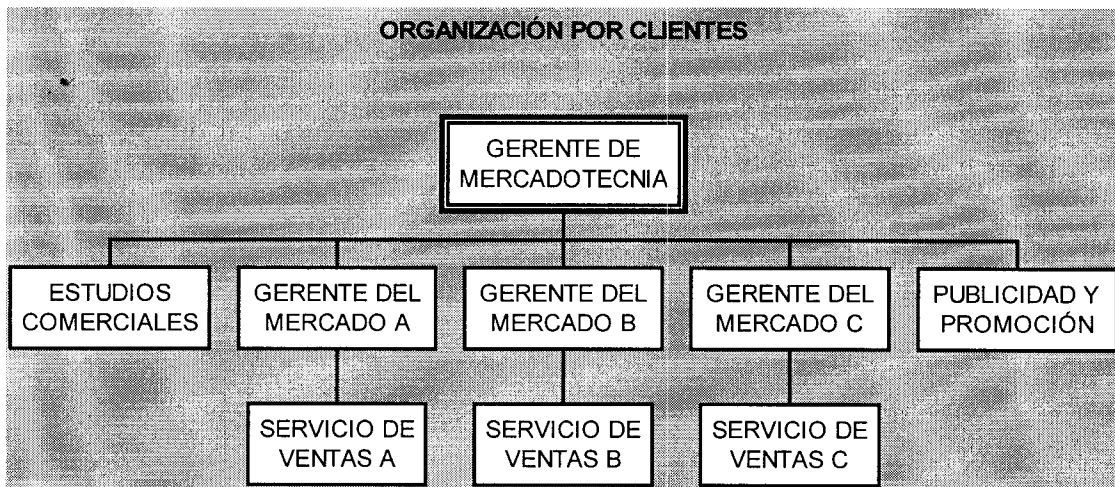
ORGANIZACIÓN POR CLIENTES

GERENTE DE MERCADOTECNIA

ESTUDIOS COMERCIALES

GERENTE DEL MERCADO A

GERENTE DEL MERCADO B

GERENTE DEL MERCADO C

PUBLICIDAD Y PROMOCIÓN

SERVICIO DE VENTAS A

SERVICIO DE VENTAS B

SERVICIO DE VENTAS C